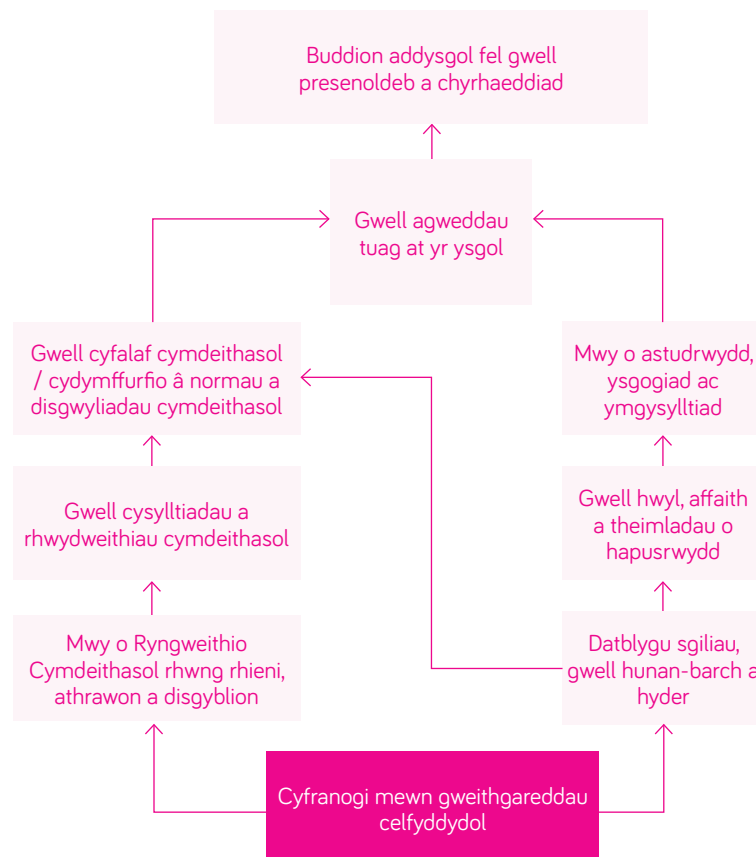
Buddion addysgol fel gwell presenoldeb a chyrhaeddiad

Gwell agweddau tuag at yr ysgol

Gwell cyfalaf cymdeithasol / cydymffurfio â normau a disgwyliadau cymdeithasol

Mwy o astudrwydd, ysgogiad ac ymgysylltiad

Gwell cysylltiadau a rhwydweithiau cymdeithasol

Gwell hwyl, affaith a theimladau o hapusrwydd

Mwy o Ryngweithio Cymdeithasol rhwng rhieni, athrawon a disgyblion

Datblygu sgiliau, gwell hunan-barch a hyder

Cyfranogi mewn gweithgareddau celfyddydol